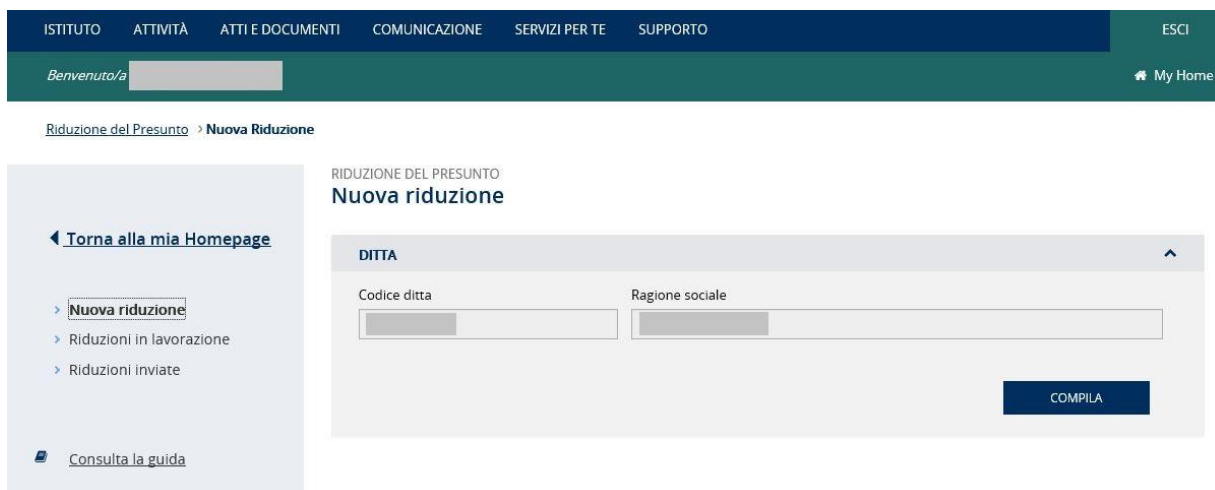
ISTITUTO ATTIVITÀ ATTI E DOCUMENTI COMUNICAZIONE SERVIZI PER TE SUPPORTO ESCI

Benvenuto/a

My Home

Riduzione del Presunto > Nuova Riduzione

RIDUZIONE DEL PRESUNTO
Nuova riduzione

Torna alla mia Homepage

DITTA

Codice ditta

Ragione sociale

COMPILA

> Nuova riduzione
> Riduzioni in lavorazione
> Riduzioni inviate

Consulta la guida